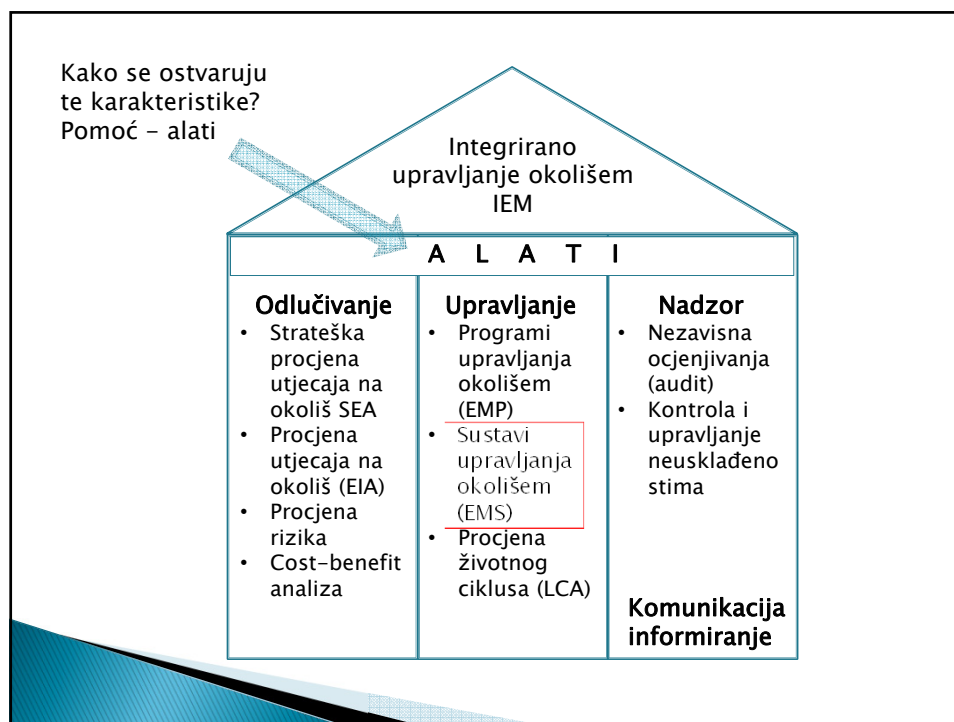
Kako se ostvaruju te karakteristike? Pomoć - alati

Integrirano upravljanje okolišem IEM

A L A T I

Odlučivanje
- Strateška procjena utjecaja na okoliš SEA
- Procjena utjecaja na okoliš (EIA)
- Procjena rizika
- Cost-benefit analiza

Upravljanje
- Programi upravljanja okolišem (EMP)
- Sustavi upravljanja okolišem (EMS)
- Procjena životnog ciklusa (LCA)

Nadzor
- Nezavisna ocjenjivanja (audit)
- Kontrola i upravljanje neusklađeno stima

Komunikacija informiranje